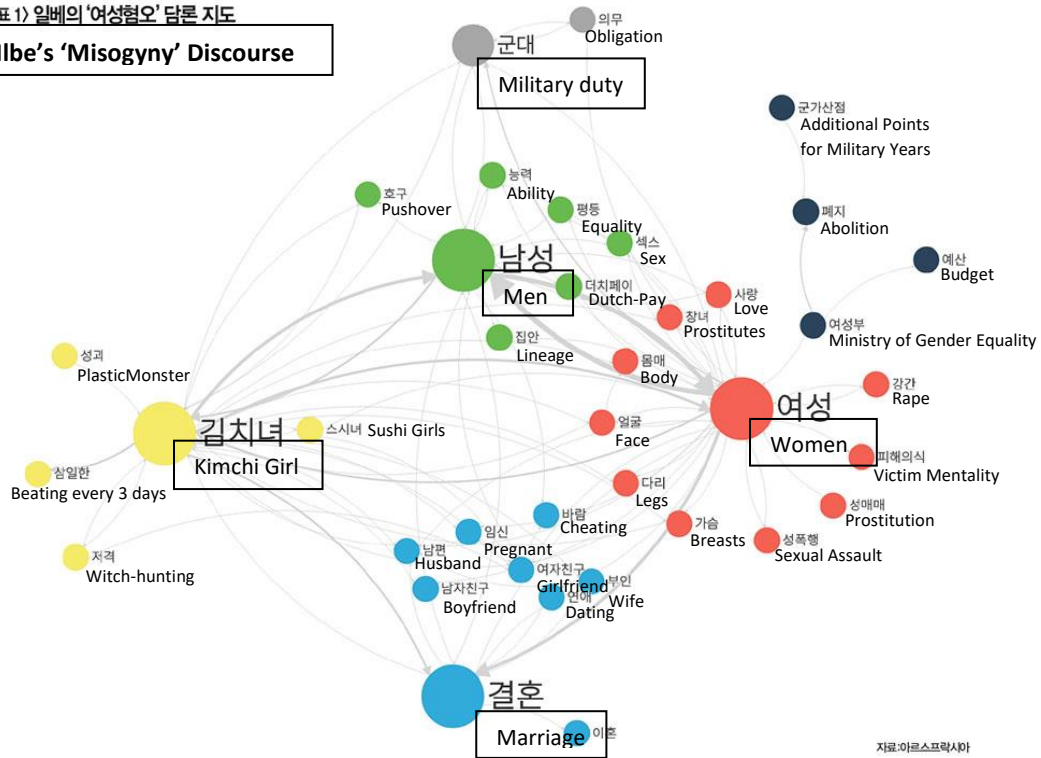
표 1> 일베의 '여성혐오' 담론 지도
Ilbe's 'Misogyny' Discourse

의무
Obligation
군대
Military duty
군가산점
Additional Points for Military Years
능력
Ability
호구
Pushover
평등
Equality
폐지
Abolition
섹스
Sex
남성
Men
예산
Budget
더치페이
Dutch-Pay
사랑
Love
창녀
Prostitutes
여성부
Ministry of Gender Equality
집안
Lineage
성괴
PlasticMonster
몸매
Body
강간
Rape
여성
Women
김치녀
Kimchi Girl
스시녀 Sushi Girls
얼굴
Face
피해의식
Victim Mentality
삼일한
Beating every 3 days
다리
Legs
성매매
Prostitution
바람
Cheating
임신
Pregnant
가슴
Breasts
성폭행
Sexual Assault
저격
Witch-hunting
남편
Husband
여자친구
Girlfriend
부인
Wife
남자친구
Boyfriend
연애
Dating
결혼
Marriage
이혼
자료:아르스프락시아